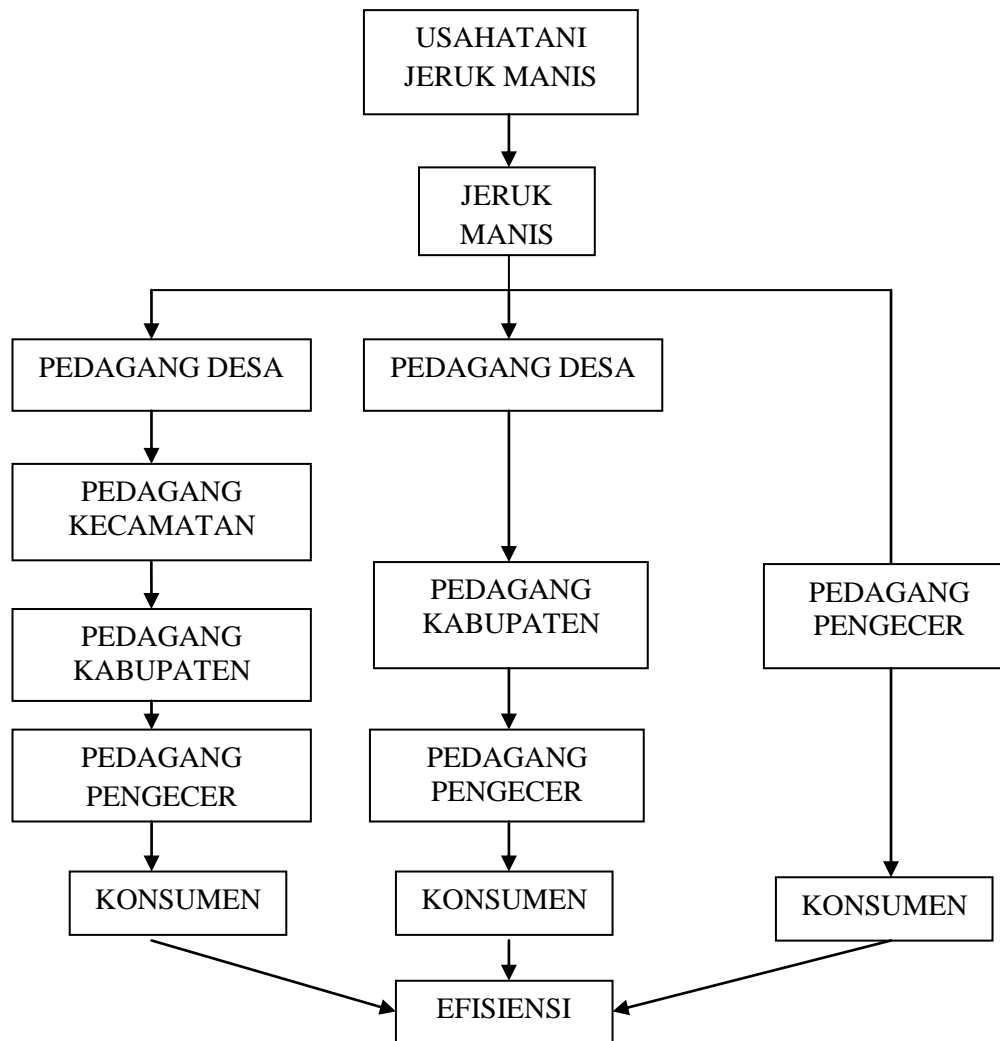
USAHATANI JERUK MANIS

JERUK MANIS

PEDAGANG DESA

PEDAGANG KECAMATAN

PEDAGANG KABUPATEN

PEDAGANG PENGECER

KONSUMEN

PEDAGANG DESA

PEDAGANG KABUPATEN

PEDAGANG PENGECER

KONSUMEN

PEDAGANG PENGECER

KONSUMEN

EFISIENSI